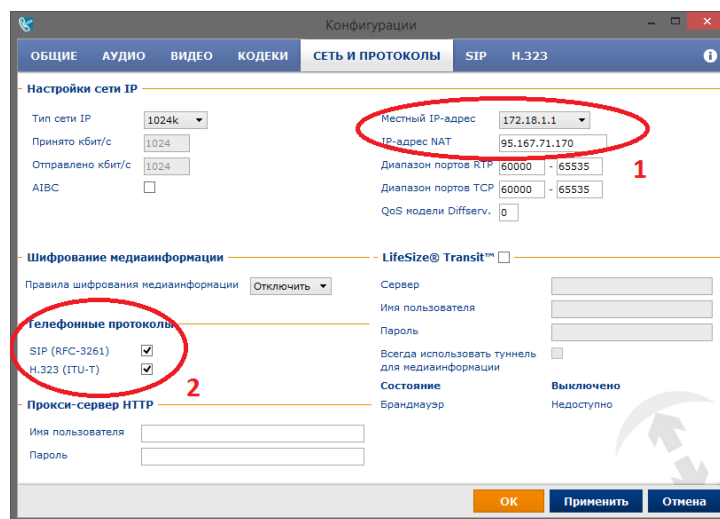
Конфигурации

ОБЩИЕ АУДИО ВИДЕО КОДЕКИ СЕТЬ И ПРОТОКОЛЫ SIP H.323

Настройки сети IP

Тип сети IP 1024k
Принято кбит/с 1024
Отправлено кбит/с 1024
AIBC

Местный IP-адрес 172.18.1.1
IP-адрес NAT 95.167.71.170
Диапазон портов RTP 60000 - 65535
Диапазон портов TCP 60000 - 65535
QoS модели Diffserv. 0

1

Шифрование медиаинформации

Правила шифрования медиаинформации Отключить

Телефонные протоколы

SIP (RFC-3261)
H.323 (ITU-T)

2

Прокси-сервер HTTP

Имя пользователя
Пароль

LifeSize® Transit™

Сервер
Имя пользователя
Пароль
Всегда использовать туннель для медиаинформации

Состояние Выключено
Брандмауэр Недоступно

OK Применить Отмена